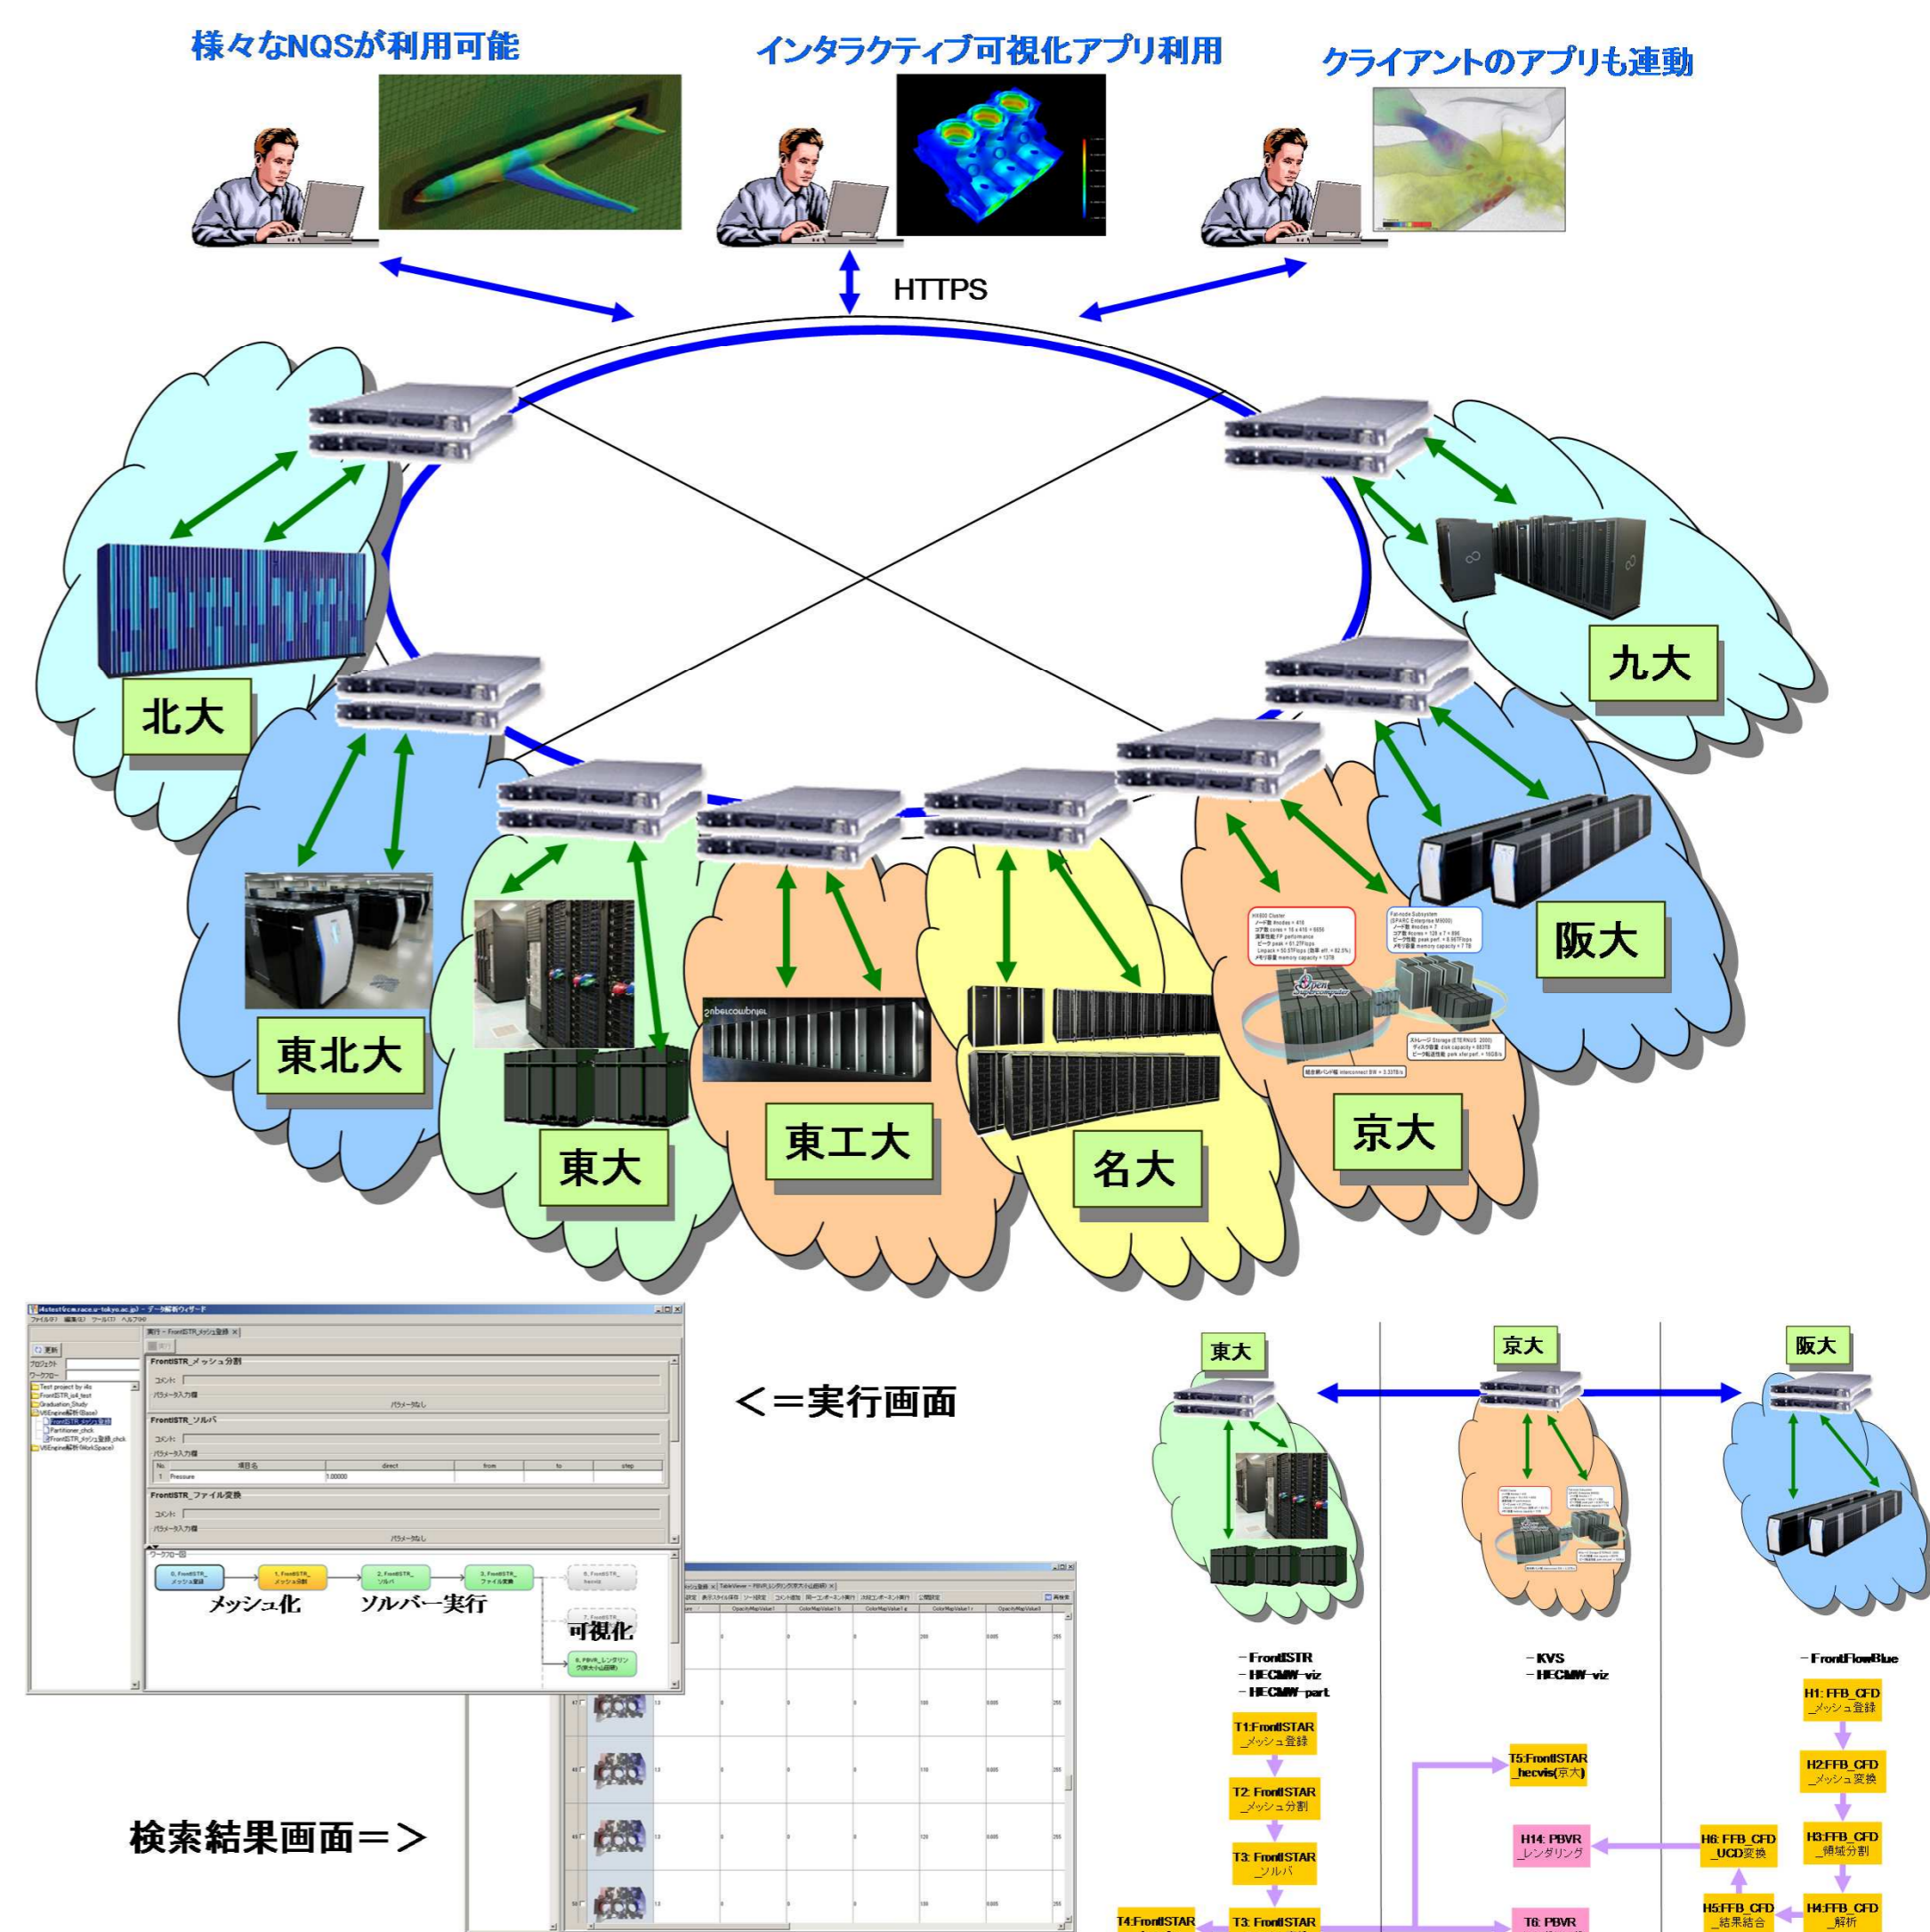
様々なNQSが利用可能

インタラクティブ可視化アプリ利用

クライアントのアプリも連動

HTTPS

北大

九大

東北大

東大

東工大

名大

京大

阪大

<=実行画面

検索結果画面=>

メッシュ化

ソルバー実行

可視化

東大

京大

阪大

- FrontISTR
- HECMW-viz
- HECMW-part

- KVS
- HECMW-viz

- FrontFlowBlue

T1:FrontISTAR _メッシュ登録

T2: FrontISTAR _メッシュ分割

T3: FrontISTAR _ソルバ

T3: FrontISTAR

T4:FrontISTAR

T5:FrontISTAR _hecvis(京大)

H14: PBVR _レンダリング

T6: PBVR

H1: FFB_CFD _メッシュ登録

H2:FFB_CFD _メッシュ変換

H3:FFB_CFD _領域分割

H4:FFB_CFD _解析

H5:FFB_CFD _結果結合

H6: FFB_CFD _UCD変換